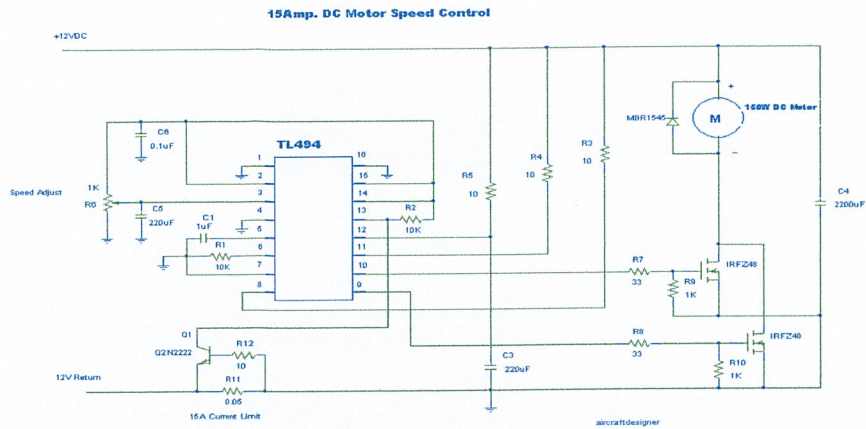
15Amp. DC Motor Speed Control

+12VDC

TL494

C6
0.1uF

Speed Adjust
1K
R6

C5
220uF

C1
1uF

R1
10K

1
2
3
4
5
6
7
8

16
15
14
13
12
11
10
9

R2
10K

R5
10

R4
10

R3
10

MBR1545

M

150W DC Motor

+

-

C4
2200uF

IRFZ48

R7
33

R9
1K

R8
33

IRFZ48

R10
1K

C3
220uF

Q1
Q2N2222

R12
10

R11
0.05

12V Return

15A Current Limit

aircraftdesigner